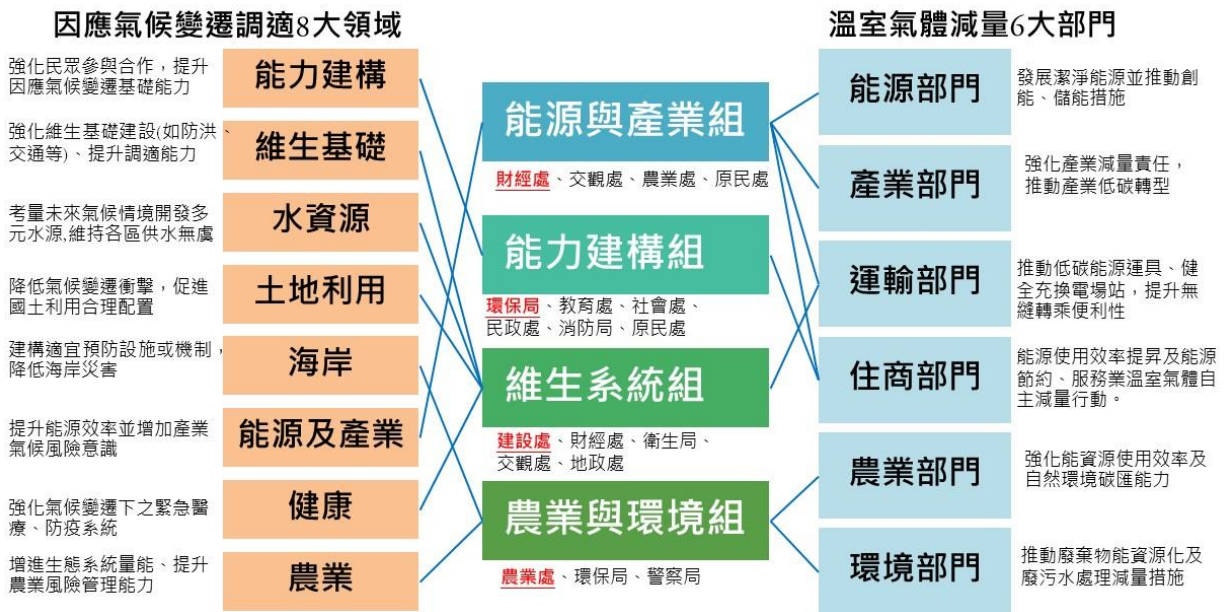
因應氣候變遷調適8大領域

強化民眾參與合作，提升因應氣候變遷基礎能力
能力建構

強化維生基礎建設(如防洪、交通等)、提升調適能力
維生基礎

考量未來氣候情境開發多元水源,維持各區供水無虞
水資源

降低氣候變遷衝擊，促進國土利用合理配置
土地利用

建構適宜預防設施或機制，降低海岸災害
海岸

提升能源效率並增加產業氣候風險意識
能源及產業

強化氣候變遷下之緊急醫療、防疫系統
健康

增進生態系統量能、提升農業風險管理能力
農業

能源與產業組
財經處、交觀處、農業處、原民處

能力建構組
環保局、教育處、社會處、民政處、消防局、原民處

維生系統組
建設處、財經處、衛生局、交觀處、地政處

農業與環境組
農業處、環保局、警察局

溫室氣體減量6大部門

能源部門
發展潔淨能源並推動創能、儲能措施

產業部門
強化產業減量責任，推動產業低碳轉型

運輸部門
推動低碳能源運具、健全充換電場站，提升無縫轉乘便利性

住商部門
能源使用效率提昇及能源節約、服務業溫室氣體自主減量行動。

農業部門
強化能資源使用效率及自然環境碳匯能力

環境部門
推動廢棄物能資源化及廢污水處理減量措施